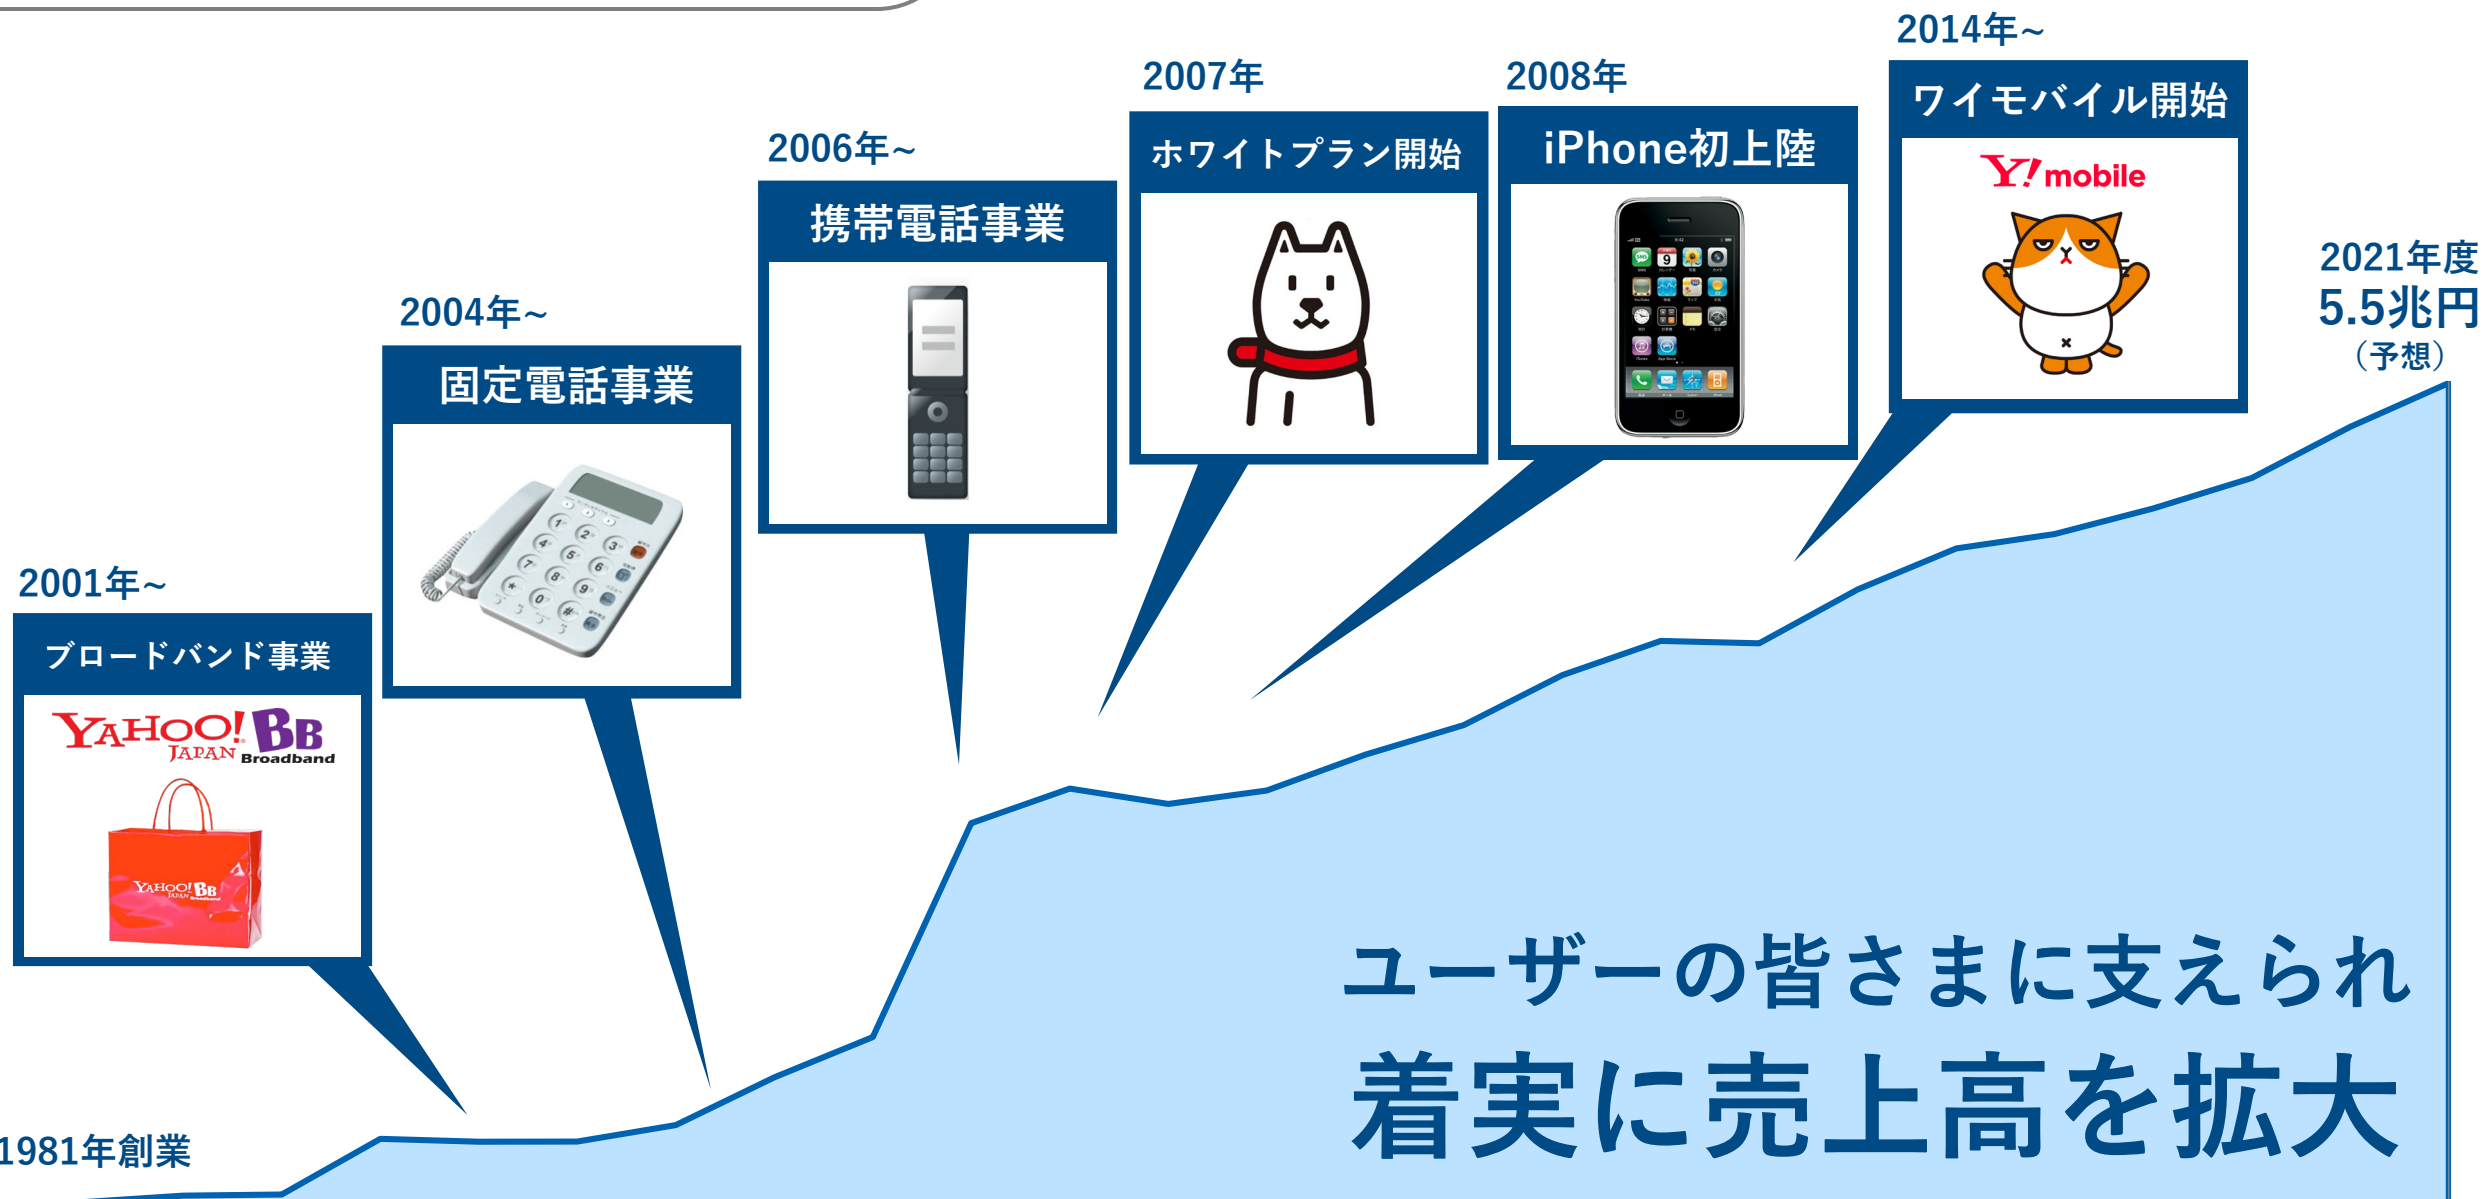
2014年～
ワイモバイル開始
Y!mobile

2007年
ホワイトプラン開始

2008年
iPhone初上陸

2006年～
携帯電話事業

2021年度
5.5兆円
（予想）

2004年～
固定電話事業

2001年～
ブロードバンド事業
YAHOO! JAPAN BB Broadband
YAHOO! BB

ユーザーの皆さまに支えられ
着実に売上高を拡大

1981年創業